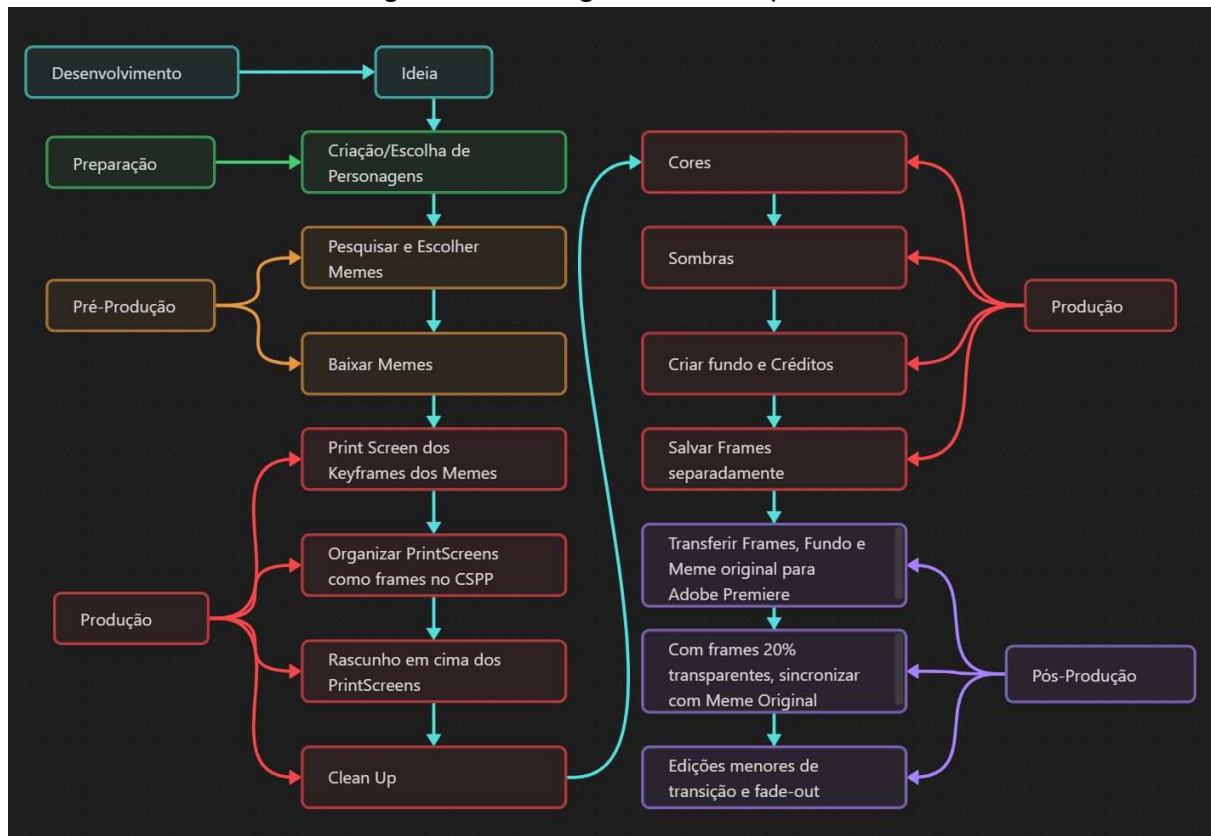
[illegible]

Desenvolvimento

Ideia

Preparação

Criação/Escolha de Personagens

Pré-Produção

Pesquisar e Escolher Memes

Baixar Memes

Produção

Print Screen dos Keyframes dos Memes

Organizar PrintScreens como frames no CSPP

Rascunho em cima dos PrintScreens

Clean Up

Cores

Sombras

Criar fundo e Créditos

Salvar Frames separadamente

Produção

Transferir Frames, Fundo e Meme original para Adobe Premiere

Com frames 20% transparentes, sincronizar com Meme Original

Edições menores de transição e fade-out

Pós-Produção